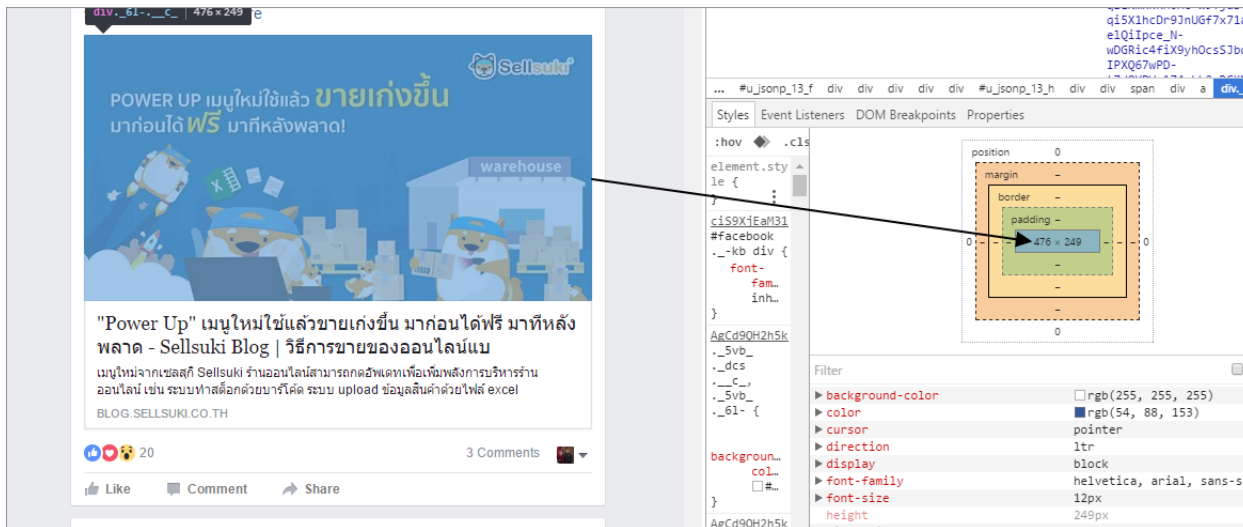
div._6l-.__c_ | 476 × 249

Sellsuki

POWER UP เมนูใหม่ใช้แล้ว ขายเก่งขึ้น มาก่อนได้ ฟรี มาทีหลังพลาด!

warehouse

"Power Up" เมนูใหม่ใช้แล้วขายเก่งขึ้น มาก่อนได้ฟรี มาทีหลังพลาด - Sellsuki Blog | วิธีการขายของออนไลน์แบ

เมนูใหม่จากเซลสุกี้ Sellsuki ร้านออนไลน์สามารถกดอัพเดทเพื่อเพิ่มพลังการบริหารร้านออนไลน์ เช่น ระบบทำสต็อกด้วยบาร์โค้ด ระบบ upload ข้อมูลสินค้าด้วยไฟล์ excel

BLOG.SELLSUKI.CO.TH

20

3 Comments

Like Comment Share

qi5X1hcDr9JnUGf7x71a
elQiIpce_N-
wDGRic4fiX9yhOcsSJbo
IPXQ67wPD-

... #u_jsonp_13_f div div div div div #u_jsonp_13_h div div span div a div.

Styles Event Listeners DOM Breakpoints Properties

:hov .cls

element.style {
}

ciS9XjEaM31
#facebook ._-kb div {
font-fam…
inh…
}

AgCd9OH2h5k
._5vb_ ._dcs .__c_, ._5vb_ ._6l- {

backgroun…
col…
#…
}

AgCd9OH2h5k

position 0
margin –
border –
padding –
0 – – 476 × 249 – – 0
–
–
–
0

Filter

background-color rgb(255, 255, 255)
color rgb(54, 88, 153)
cursor pointer
direction ltr
display block
font-family helvetica, arial, sans-s
font-size 12px
height 249px